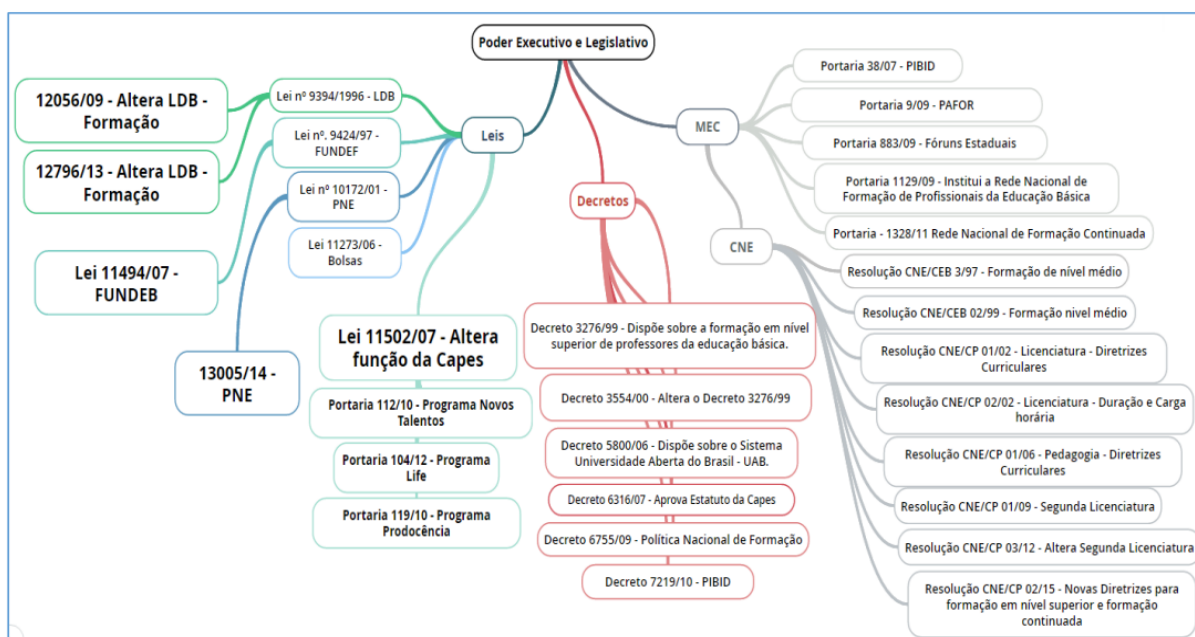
Poder Executivo e Legislativo

Leis

Lei nº 9394/1996 - LDB

12056/09 - Altera LDB - Formação

12796/13 - Altera LDB - Formação

Lei nº. 9424/97 - FUNDEF

Lei nº 10172/01 - PNE

Lei 11273/06 - Bolsas

Lei 11494/07 - FUNDEB

13005/14 - PNE

Lei 11502/07 - Altera função da Capes

Portaria 112/10 - Programa Novos Talentos

Portaria 104/12 - Programa Life

Portaria 119/10 - Programa Prodocência

Decretos

Decreto 3276/99 - Dispõe sobre a formação em nível superior de professores da educação básica.

Decreto 3554/00 - Altera o Decreto 3276/99

Decreto 5800/06 - Dispõe sobre o Sistema Universidade Aberta do Brasil - UAB.

Decreto 6316/07 - Aprova Estatuto da Capes

Decreto 6755/09 - Política Nacional de Formação

Decreto 7219/10 - PIBID

MEC

Portaria 38/07 - PIBID

Portaria 9/09 - PAFOR

Portaria 883/09 - Fóruns Estaduais

Portaria 1129/09 - Institui a Rede Nacional de Formação de Profissionais da Educação Básica

Portaria - 1328/11 Rede Nacional de Formação Continuada

CNE

Resolução CNE/CEB 3/97 - Formação de nível médio

Resolução CNE/CEB 02/99 - Formação nivel médio

Resolução CNE/CP 01/02 - Licenciatura - Diretrizes Curriculares

Resolução CNE/CP 02/02 - Licenciatura - Duração e Carga horária

Resolução CNE/CP 01/06 - Pedagogia - Diretrizes Curriculares

Resolução CNE/CP 01/09 - Segunda Licenciatura

Resolução CNE/CP 03/12 - Altera Segunda Licenciatura

Resolução CNE/CP 02/15 - Novas Diretrizes para formação em nível superior e formação continuada